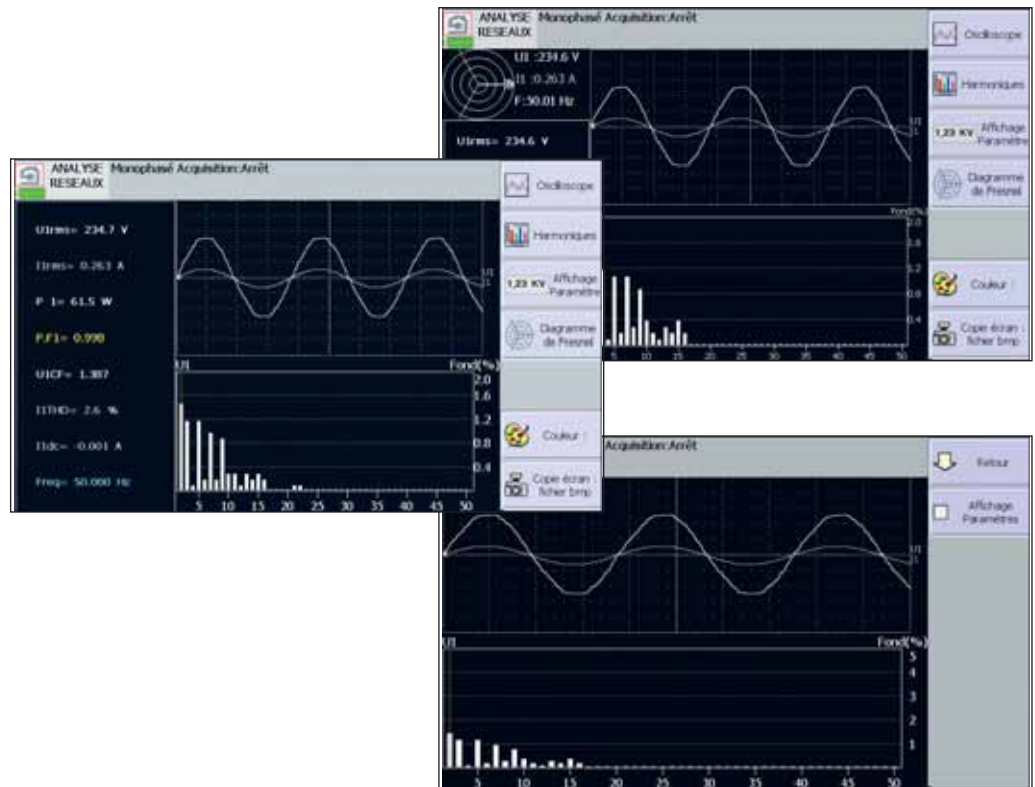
ANALYSE RESEAUX Monophasé Acquisition:Arrêt

U1 :234.6 V
I1 :0.263 A
F:50.01 Hz

U1rms= 234.6 V

Oscilloscope
Harmoniques
1,23 KV Affichage Paramètres
Diagramme de Fresnel
Couleur
Copie écran : fichier bmp

Fond(%)
2.0
1.2
0.8
0.4
5 10 15 20 25 30 35 40 45 50

ANALYSE RESEAUX Monophasé Acquisition:Arrêt

U1rms= 234.7 V
I1rms= 0.263 A
P 1= 61.5 W
P.F1= 0.998
U1CF= 1.387
I1THD= 2.6 %
I1dc= -0.001 A
Freq= 50.000 Hz

U1
I1

Oscilloscope
Harmoniques
1,23 KV Affichage Paramètres
Diagramme de Fresnel
Couleur
Copie écran : fichier bmp

U1
Fond(%)
2.0
1.6
1.2
0.8
0.4
5 10 15 20 25 30 35 40 45 50

Acquisition:Arrêt

Retour
Affichage Paramètres

U1
I1

U1
Fond(%)
5
4
3
2
1
5 10 15 20 25 30 35 40 45 50